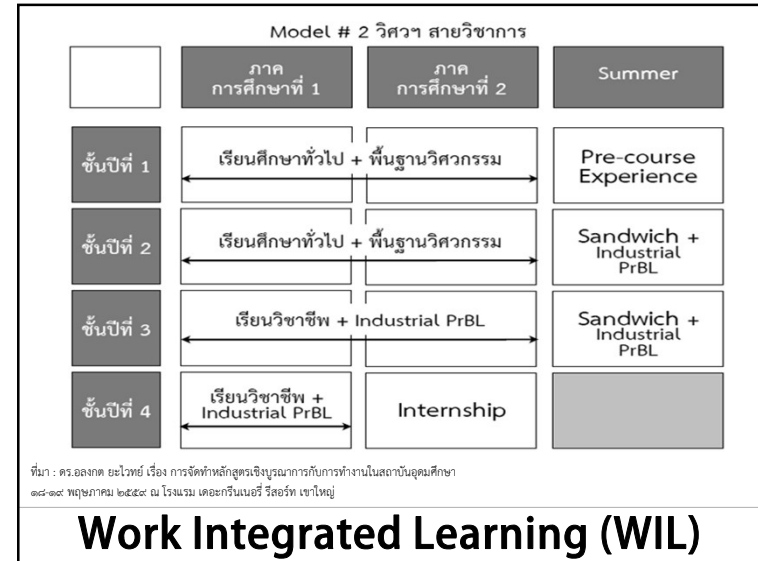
Model # 2 วิศวฯ สายวิชาการ

| | ภาค การศึกษาที่ 1 | ภาค การศึกษาที่ 2 | Summer |
|---|---|---|---|
| ชั้นปีที่ 1 | เรียนศึกษาทั่วไป + พื้นฐานวิศวกรรม | | Pre-course Experience |
| ชั้นปีที่ 2 | เรียนศึกษาทั่วไป + พื้นฐานวิศวกรรม | | Sandwich + Industrial PrBL |
| ชั้นปีที่ 3 | เรียนวิชาชีพ + Industrial PrBL | | Sandwich + Industrial PrBL |
| ชั้นปีที่ 4 | เรียนวิชาชีพ + Industrial PrBL | Internship | |

ที่มา : ดร.อลงกต ยะไวทย์ เรื่อง การจัดทำหลักสูตรเชิงบูรณาการกับการทำงานในสถาบันอุดมศึกษา ๑๘-๑๙ พฤษภาคม ๒๕๕๙ ณ โรงแรม เดอะกรีนเนอรี่ รีสอร์ท เขาใหญ่

Work Integrated Learning (WIL)